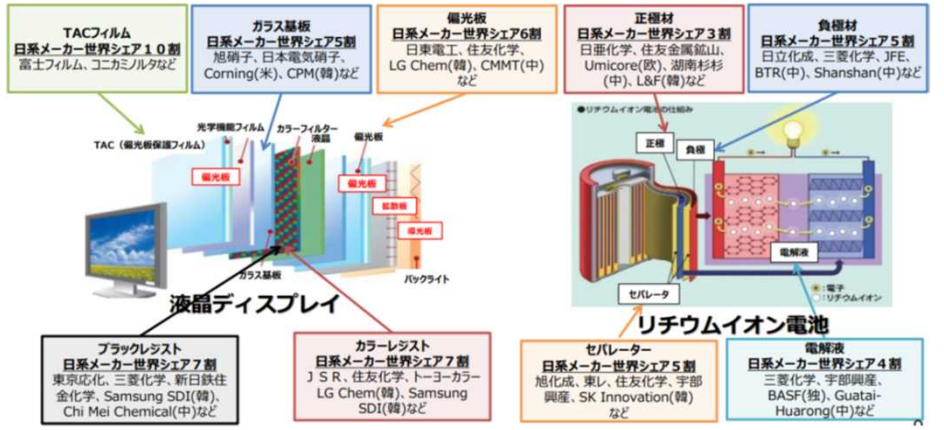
TACフィルム
日系メーカー世界シェア１０割
富士フィルム、コニカミノルタなど

ガラス基板
日系メーカー世界シェア5割
旭硝子、日本電気硝子、Corning(米)、CPM(韓)など

偏光板
日系メーカー世界シェア6割
日東電工、住友化学、LG Chem(韓)、CMMT(中)など

正極材
日系メーカー世界シェア３割
日亜化学、住友金属鉱山、Umicore(欧)、湖南杉杉(中)、L&F(韓)など

負極材
日系メーカー世界シェア５割
日立化成、三菱化学、JFE、BTR(中)、Shanshan(中)など

TAC（偏光板保護フィルム）
光学機能フィルム
カラーフィルター
液晶
偏光板
偏光板
偏光板
拡散板
導光板
ガラス基板
バックライト
液晶ディスプレイ

●リチウムイオン電池の仕組み
正極
負極
電解液
セパレータ
●:電子
○:リチウムイオン
リチウムイオン電池

ブラックレジスト
日系メーカー世界シェア７割
東京応化、三菱化学、新日鉄住金化学、Samsung SDI(韓)、Chi Mei Chemical(中)など

カラーレジスト
日系メーカー世界シェア７割
ＪＳＲ、住友化学、トーヨーカラー
LG Chem(韓)、Samsung SDI(韓)など

セパレーター
日系メーカー世界シェア５割
旭化成、東レ、住友化学、宇部興産、SK Innovation(韓)など

電解液
日系メーカー世界シェア４割
三菱化学、宇部興産、BASF(独)、Guatai-Huarong(中)など